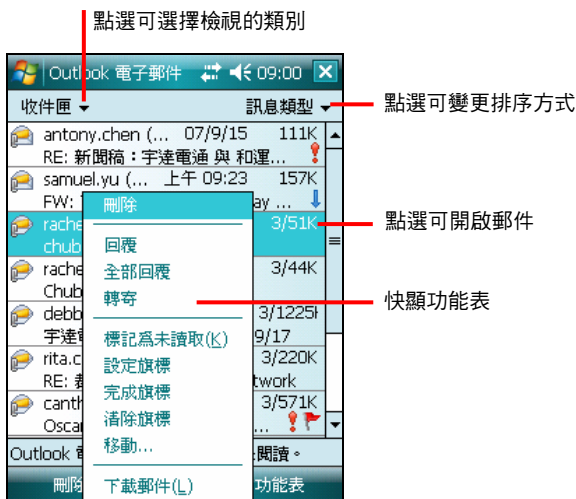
點選可選擇檢視的類別

Outlook 電子郵件 09:00

收件匣 ▾

訊息類型 ▾

點選可變更排序方式

antony.chen (... 07/9/15 111K
RE: 新聞稿：宇達電通 與 和運...

samuel.yu (... 上午 09:23 157K
FW: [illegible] ay ...

rache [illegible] 3/51K
chub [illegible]

點選可開啟郵件

rache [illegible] 3/44K
Chub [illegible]

debb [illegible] 3/1225K
宇達電 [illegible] 9/17

rita.c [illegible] 3/220K
RE: 教 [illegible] twork

canth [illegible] 3/571K
Oscar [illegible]

Outlook 電 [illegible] 閱讀。

刪除

回覆
全部回覆
轉寄

快顯功能表

標記為未讀取(K)
設定旗標
完成旗標
清除旗標
移動...

下載郵件(L)

刪除

功能表